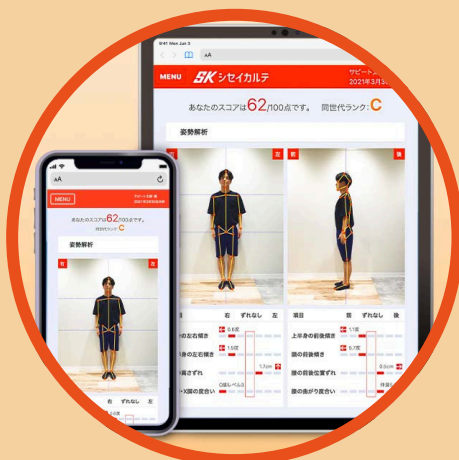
9:41 Mon Jun 3

aA

MENU

SK シセイカルテ

サポート

2021年3月3

あなたのスコアは62/100点です。 同世代ランク:C

姿勢解析

左

前

後

右 ずれなし 左

項目 前 ずれなし 後

の左右傾き

上半身の前後傾き

身の左右傾き

腰の前後傾き

肩ずれ

膝の前後位置ずれ

X脚の度合い

腰の曲がり度合い

aA

MENU

あなたのスコアは62/100点です。

同世代ランク:C

姿勢解析

右

左

右 ずれなし 左